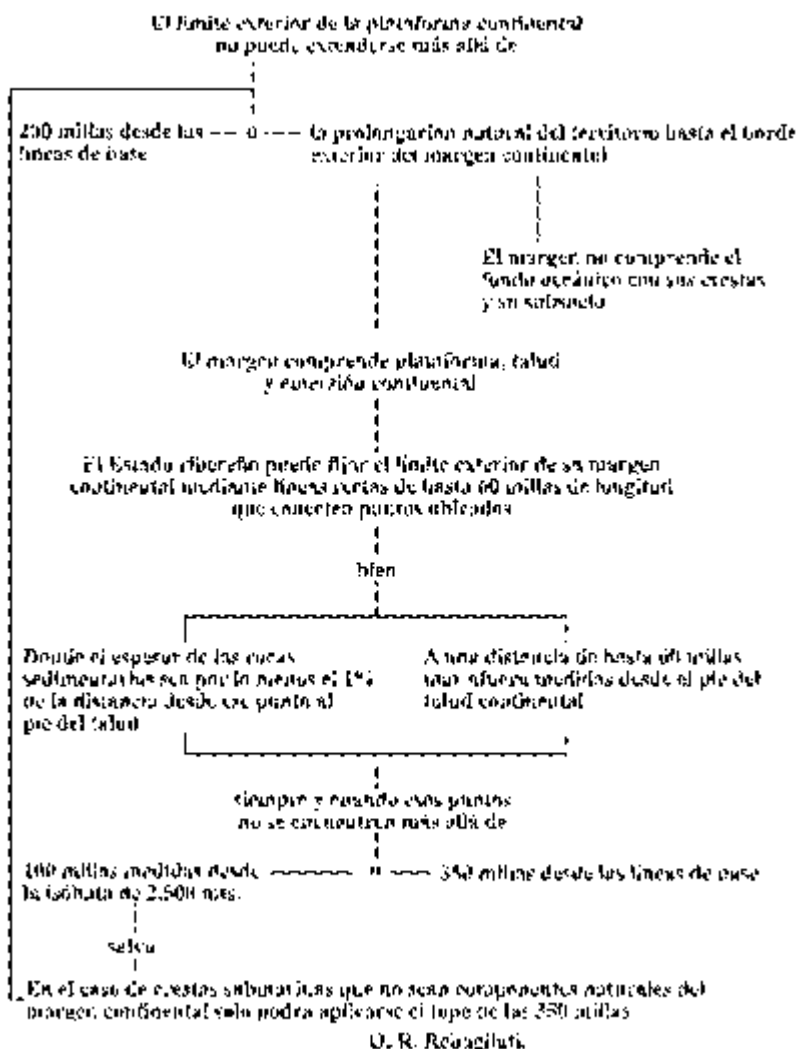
El límite exterior de la plataforma continental no puede extenderse más allá de

200 millas desde las líneas de base — o — la prolongación natural del territorio hasta el borde exterior del margen continental

El margen no comprende el fondo oceánico con sus crestas y su subsuelo

El margen comprende plataforma, talud y emersión continental

El Estado ribereño puede fijar el límite exterior de su margen continental mediante líneas rectas de hasta 60 millas de longitud que conecten puntos ubicados

o bien

Donde el espesor de las capas sedimentarias sea por lo menos el 1% de la distancia desde ese punto al pie del talud

A una distancia de hasta 60 millas marinas medidas desde el pie del talud continental

siempre y cuando esos puntos no se encuentren más allá de

100 millas medidas desde la isóbata de 2.500 mts. — o — 350 millas desde las líneas de base

salvo

En el caso de crestas submarinas que no sean componentes naturales del margen continental sólo podrá aplicarse el tope de las 350 millas

O. R. Rebagliati